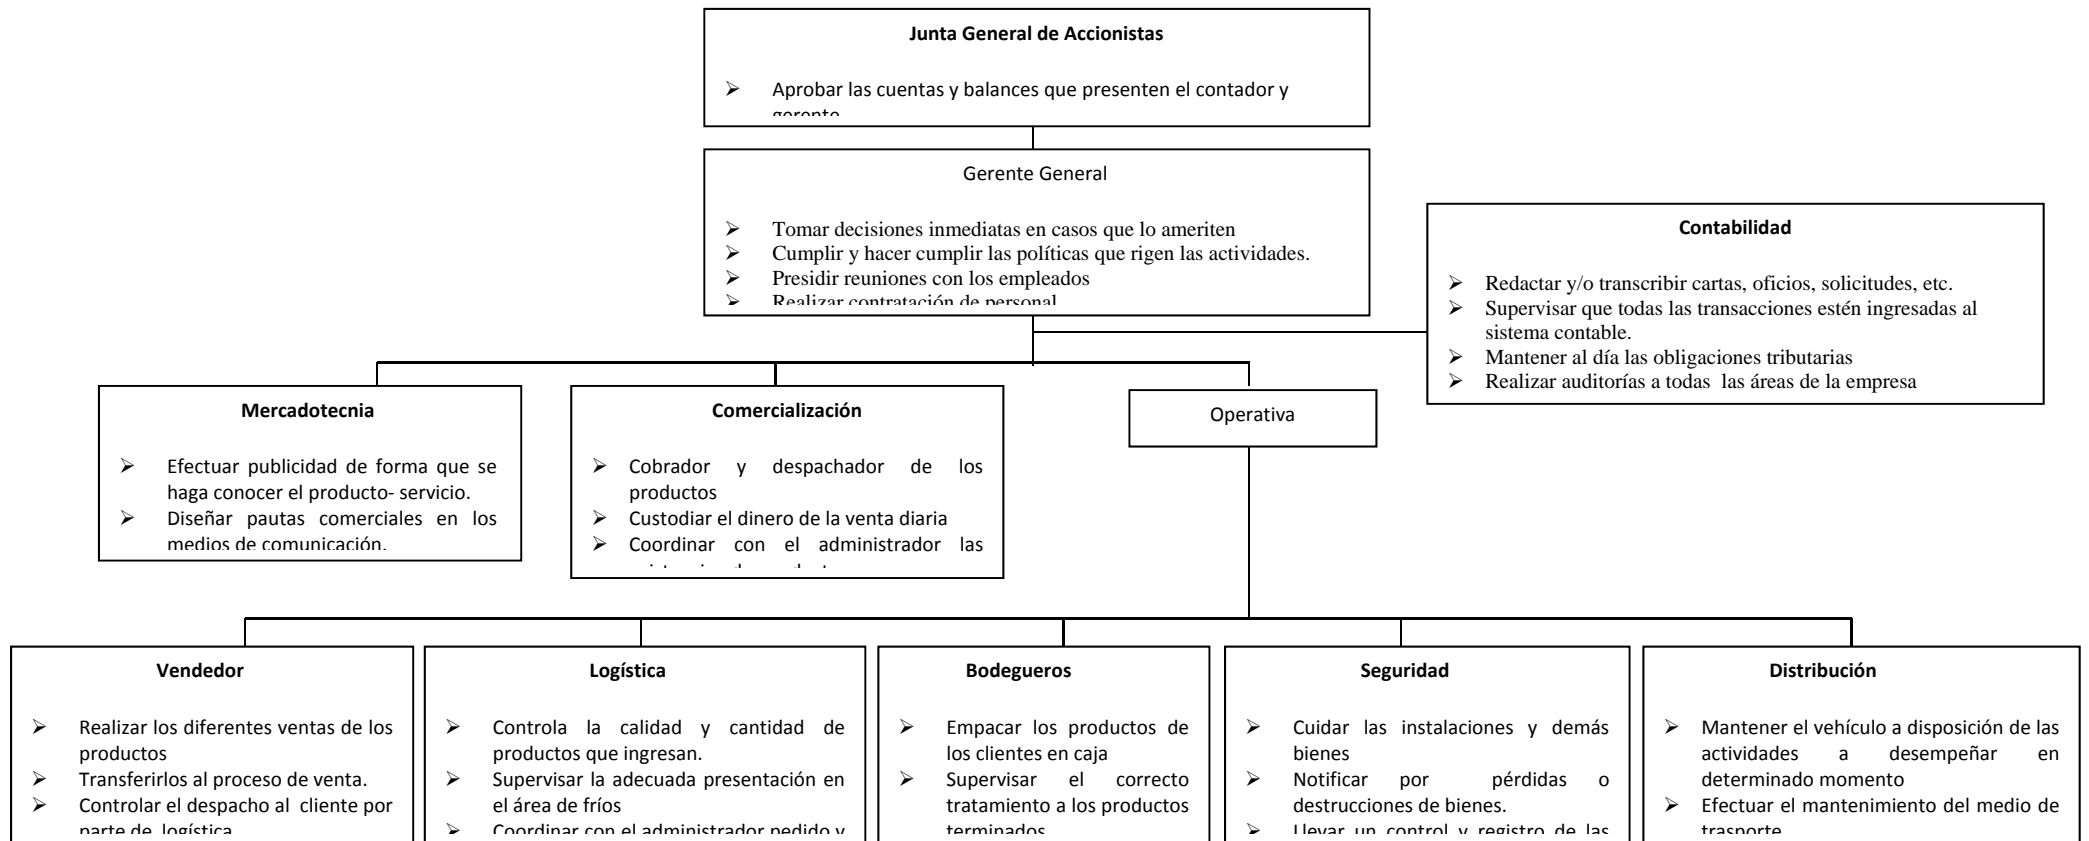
**Junta General de Accionistas**

➢ Aprobar las cuentas y balances que presenten el contador y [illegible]

Gerente General

➢ Tomar decisiones inmediatas en casos que lo ameriten
➢ Cumplir y hacer cumplir las políticas que rigen las actividades.
➢ Presidir reuniones con los empleados
➢ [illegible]

**Contabilidad**

➢ Redactar y/o transcribir cartas, oficios, solicitudes, etc.
➢ Supervisar que todas las transacciones estén ingresadas al sistema contable.
➢ Mantener al día las obligaciones tributarias
➢ Realizar auditorías a todas las áreas de la empresa

**Mercadotecnia**

➢ Efectuar publicidad de forma que se haga conocer el producto- servicio.
➢ Diseñar pautas comerciales en los medios de comunicación.

**Comercialización**

➢ Cobrador y despachador de los productos
➢ Custodiar el dinero de la venta diaria
➢ Coordinar con el administrador las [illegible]

Operativa

**Vendedor**

➢ Realizar los diferentes ventas de los productos
➢ Transferirlos al proceso de venta.
➢ Controlar el despacho al cliente por parte de logística

**Logística**

➢ Controla la calidad y cantidad de productos que ingresan.
➢ Supervisar la adecuada presentación en el área de fríos
➢ Coordinar con el administrador pedido y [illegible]

**Bodegueros**

➢ Empacar los productos de los clientes en caja
➢ Supervisar el correcto tratamiento a los productos terminados

**Seguridad**

➢ Cuidar las instalaciones y demás bienes
➢ Notificar por pérdidas o destrucciones de bienes.
➢ Llevar un control y registro de las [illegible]

**Distribución**

➢ Mantener el vehículo a disposición de las actividades a desempeñar en determinado momento
➢ Efectuar el mantenimiento del medio de trasporte